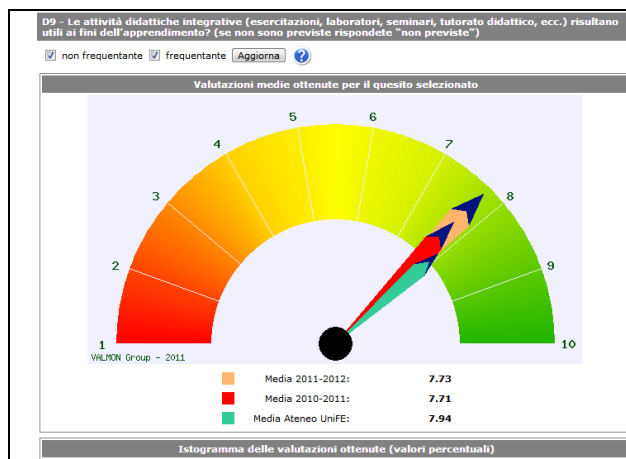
D9 - Le attività didattiche integrative (esercitazioni, laboratori, seminari, tutorato didattico, ecc.) risultano utili ai fini dell'apprendimento? (se non sono previste rispondete "non previste")

non frequentante frequentante Aggiorna ?

Valutazioni medie ottenute per il quesito selezionato

1 2 3 4 5 6 7 8 9 10

VALMON Group - 2011

| | | |
|---|---|---|
| | Media 2011-2012: | 7.73 |
| | Media 2010-2011: | 7.71 |
| | Media Ateneo UniFE: | 7.94 |

Istogramma delle valutazioni ottenute (valori percentuali)